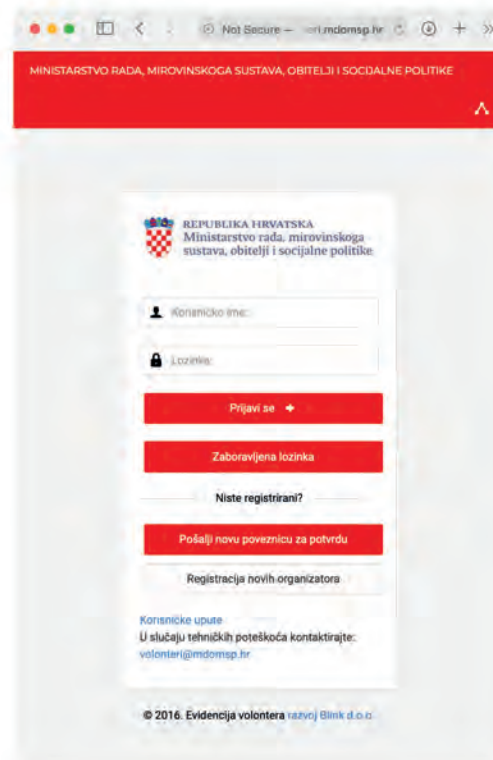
Not Secure — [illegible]ri.mdomsp.hr

MINISTARSTVO RADA, MIROVINSKOGA SUSTAVA, OBITELJI I SOCIJALNE POLITIKE

REPUBLIKA HRVATSKA
Ministarstvo rada, mirovinskoga sustava, obitelji i socijalne politike

Korisničko ime:

Lozinka:

Prijavi se

Zaboravljena lozinka

Niste registrirani?

Pošalji novu poveznicu za potvrdu

Registracija novih organizatora

Korisničke upute
U slučaju tehničkih poteškoća kontaktirajte:
volonteri@mdomsp.hr

© 2016. Evidencija volontera razvoj Blink d.o.o.